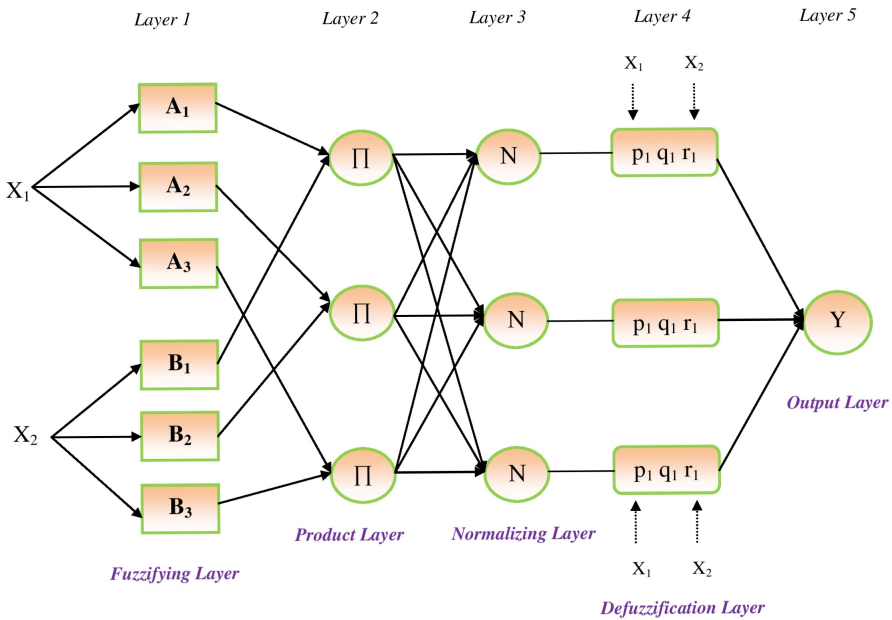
Layer 1
Layer 2
Layer 3
Layer 4
Layer 5

$X_1$
$X_2$

$A_1$
$A_2$
$A_3$
$B_1$
$B_2$
$B_3$

$\prod$
$\prod$
$\prod$

N
N
N

$X_1$ $X_2$

$p_1$ $q_1$ $r_1$
$p_1$ $q_1$ $r_1$
$p_1$ $q_1$ $r_1$

$X_1$ $X_2$

Y

Output Layer

Fuzzifying Layer
Product Layer
Normalizing Layer
Defuzzification Layer